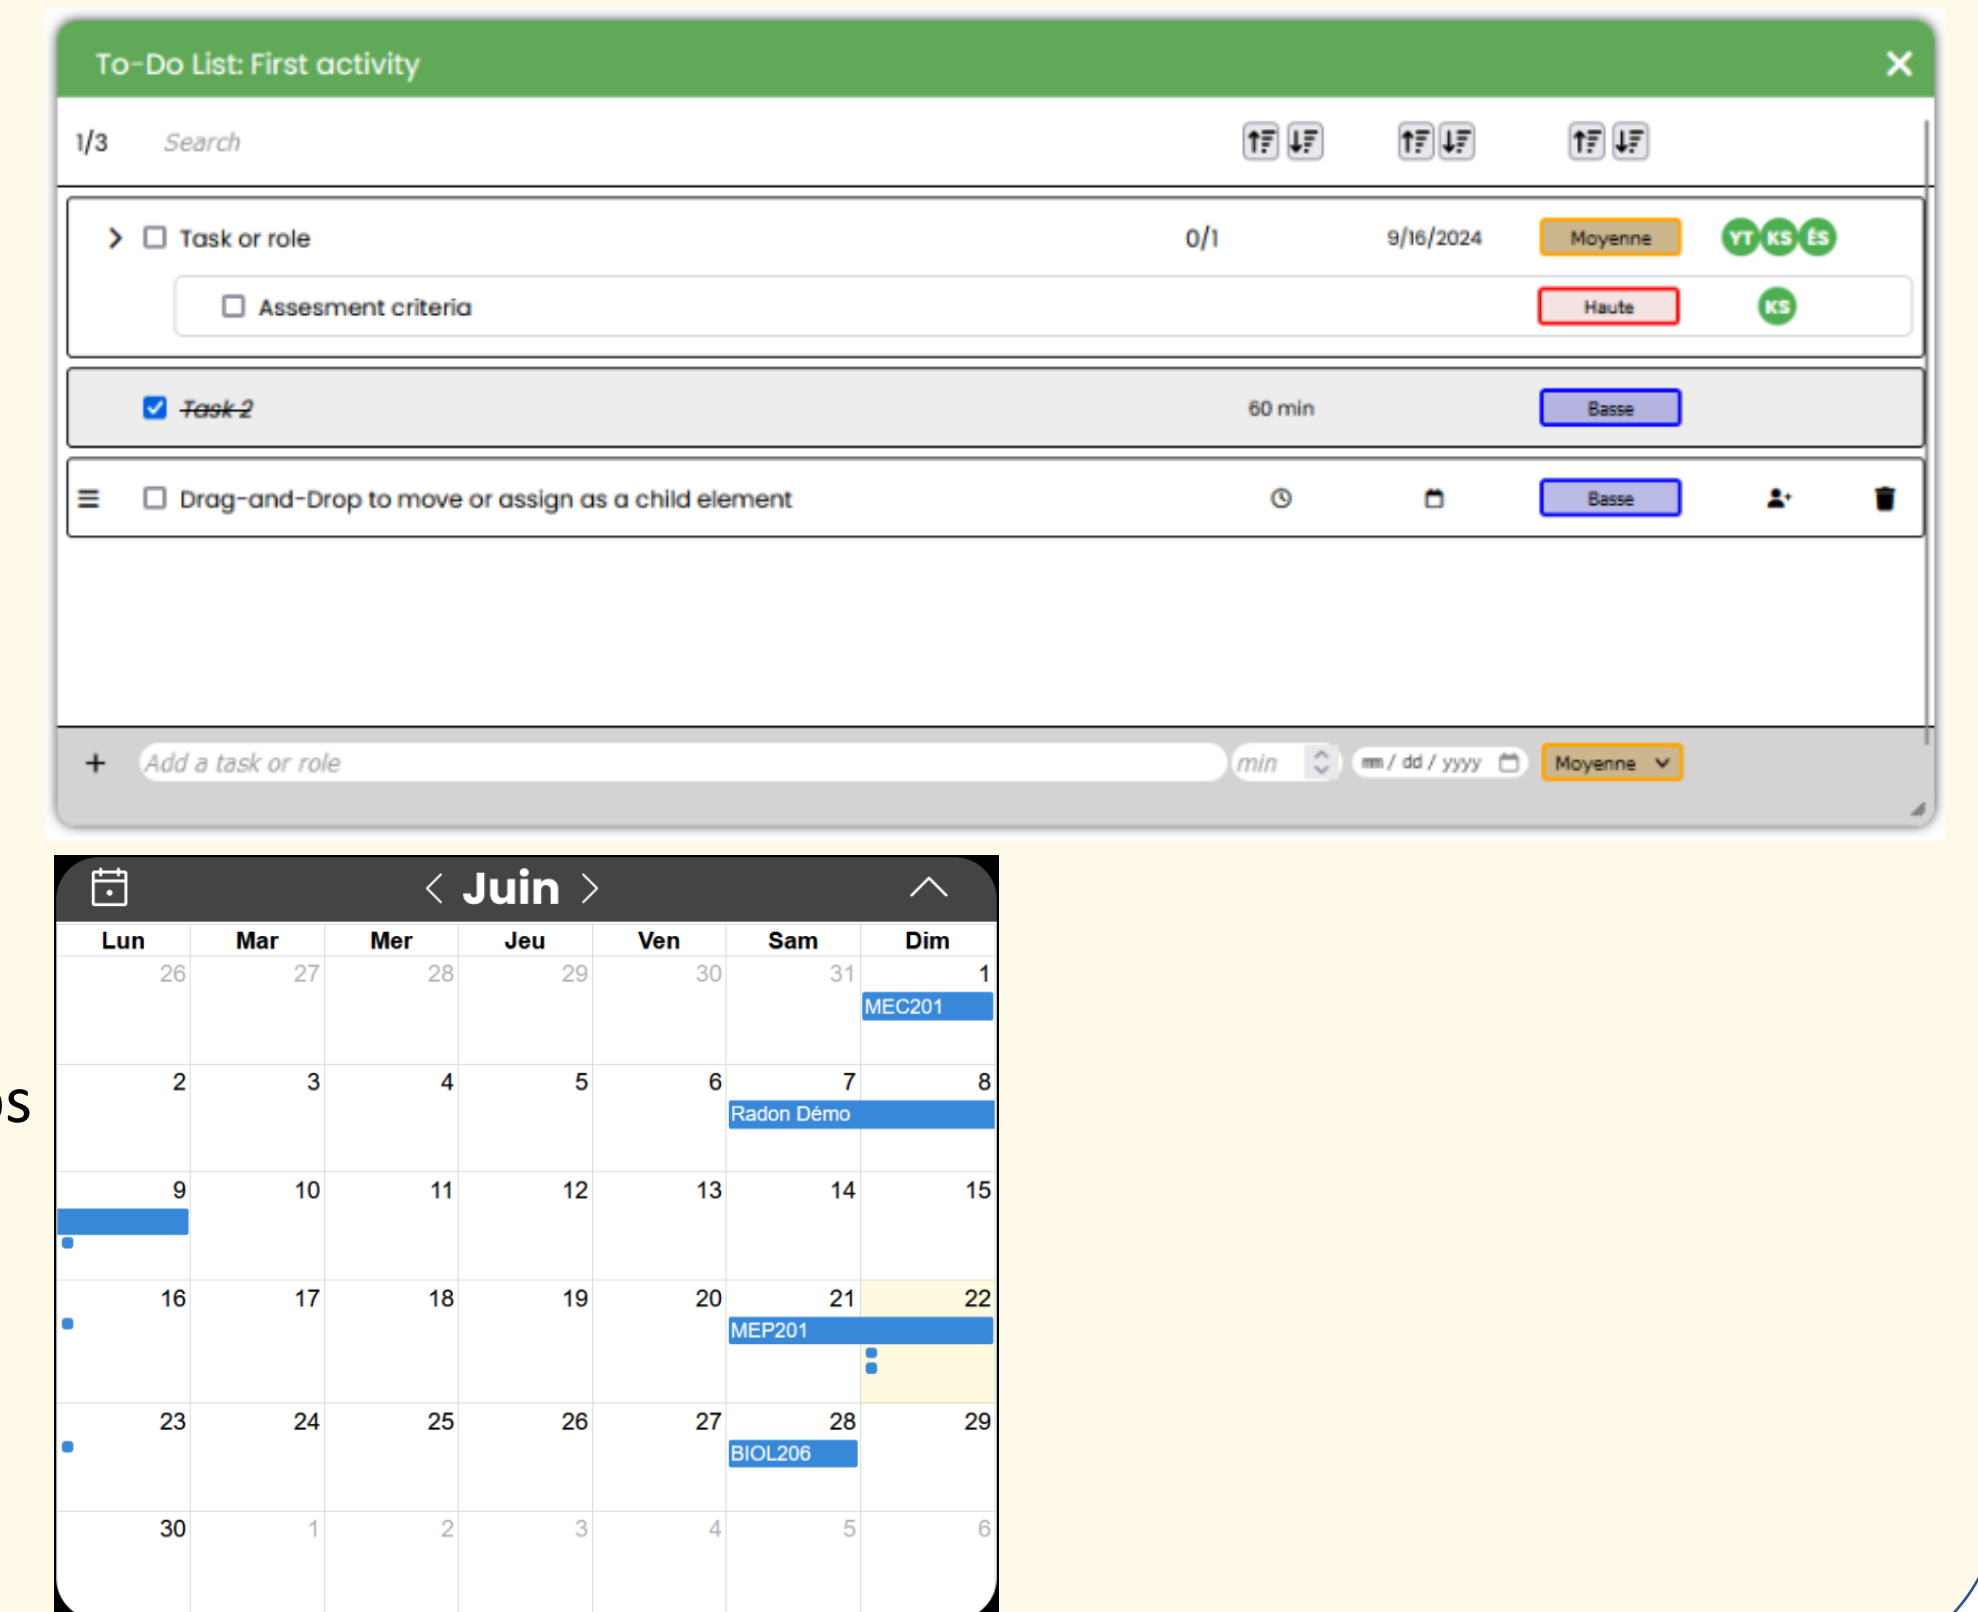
To-Do List: First activity ✕

1/3 Search

Task or role 0/1 9/16/2024 Moyenne YT KS ÉS

Assesment criteria Haute KS

~~Task 2~~ 60 min Basse

Drag-and-Drop to move or assign as a child element Basse

+ Add a task or role min mm / dd / yyyy Moyenne

Juin

| Lun | Mar | Mer | Jeu | Ven | Sam | Dim |
|---|---|---|---|---|---|---|
| 26 | 27 | 28 | 29 | 30 | 31 | 1 MEC201 |
| 2 | 3 | 4 | 5 | 6 | 7 Radon Démo | 8 |
| 9 | 10 | 11 | 12 | 13 | 14 | 15 |
| 16 | 17 | 18 | 19 | 20 | 21 MEP201 | 22 |
| 23 | 24 | 25 | 26 | 27 | 28 BIOL206 | 29 |
| 30 | 1 | 2 | 3 | 4 | 5 | 6 |

os